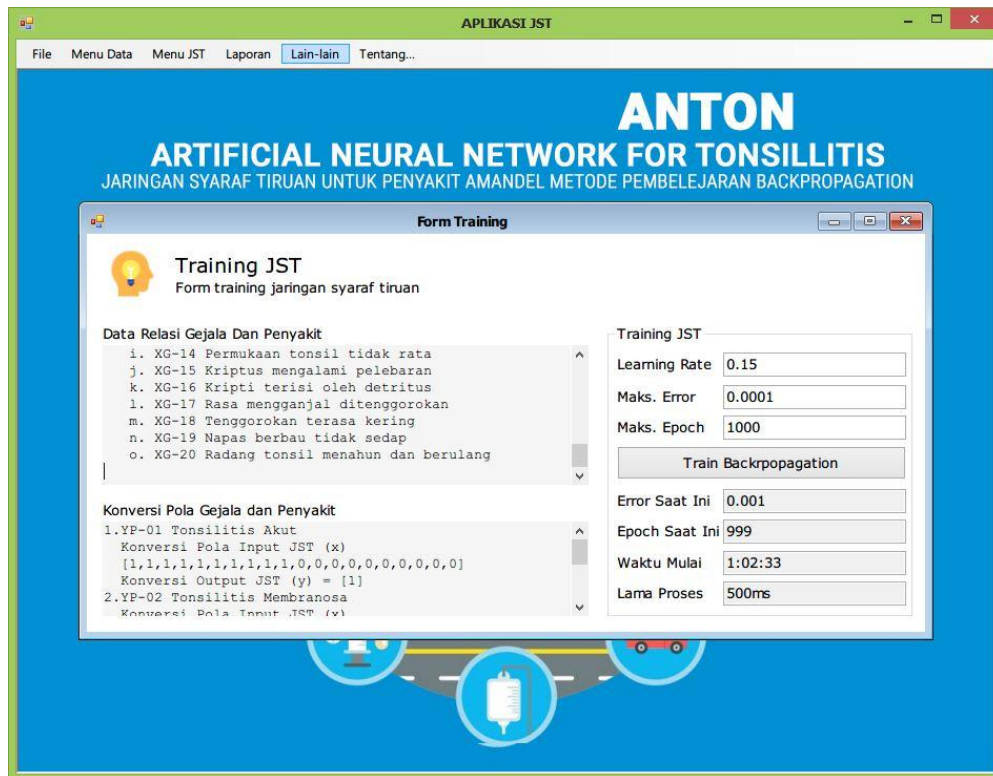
APLIKASI JST

File Menu Data Menu JST Laporan Lain-lain Tentang...

ANTON
ARTIFICIAL NEURAL NETWORK FOR TONSILLITIS
JARINGAN SYARAF TIRUAN UNTUK PENYAKIT AMANDEL METODE PEMBELAJARAN BACKPROPAGATION

Form Training

Training JST
Form training jaringan syaraf tiruan

Data Relasi Gejala Dan Penyakit
i. XG-14 Permukaan tonsil tidak rata
j. XG-15 Kriptus mengalami pelebaran
k. XG-16 Kripti terisi oleh detritus
l. XG-17 Rasa mengganjal ditenggorokan
m. XG-18 Tenggorokan terasa kering
n. XG-19 Napas berbau tidak sedap
o. XG-20 Radang tonsil menahun dan berulang

Konversi Pola Gejala dan Penyakit
1.YP-01 Tonsilitis Akut
Konversi Pola Input JST (x)
[1,1,1,1,1,1,1,1,1,1,0,0,0,0,0,0,0,0,0,0]
Konversi Output JST (y) = [1]
2.YP-02 Tonsilitis Membranosa
Konversi Pola Input JST (x)

Training JST
Learning Rate 0.15
Maks. Error 0.0001
Maks. Epoch 1000
Train Backrpopagation
Error Saat Ini 0.001
Epoch Saat Ini 999
Waktu Mulai 1:02:33
Lama Proses 500ms